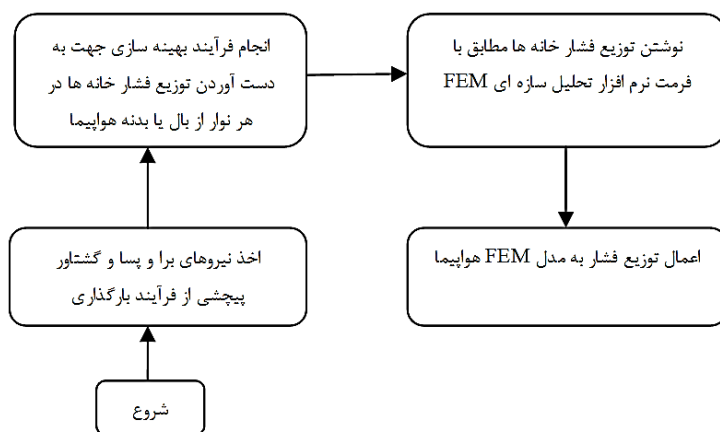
شروع

اخذ نیروهای برا و پسا و گشتاور پیچشی از فرآیند بارگذاری

انجام فرآیند بهینه سازی جهت به دست آوردن توزیع فشار خانه ها در هر نوار از بال یا بدنه هواپیما

نوشتن توزیع فشار خانه ها مطابق با فرمت نرم افزار تحلیل سازه ای FEM

اعمال توزیع فشار به مدل FEM هواپیما